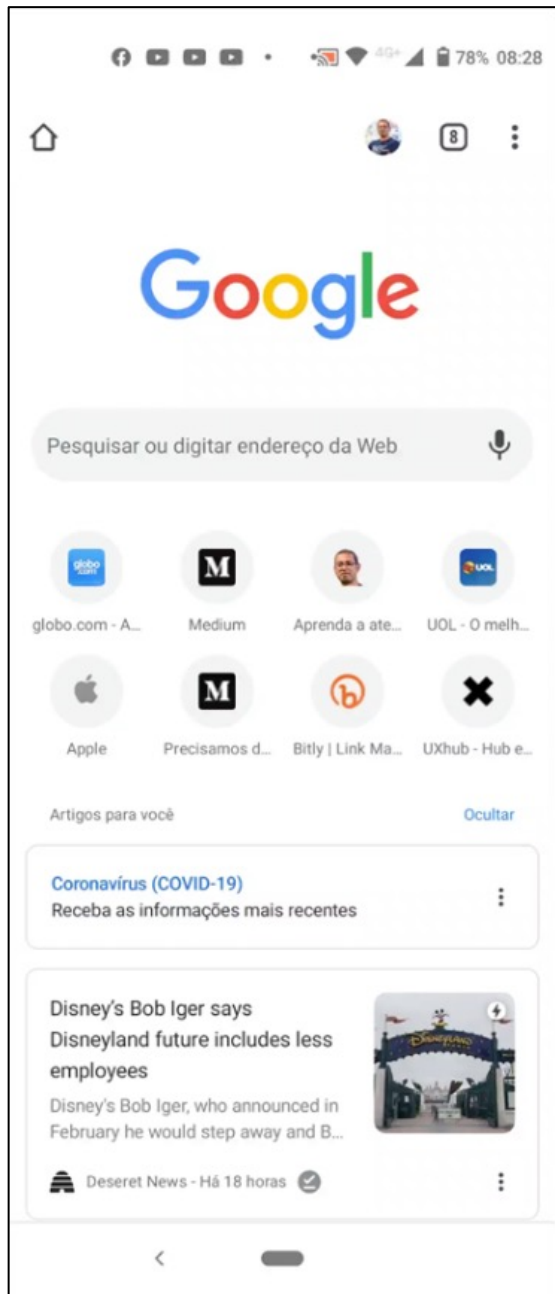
4G+ 78% 08:28

8

Google

Pesquisar ou digitar endereço da Web

globo.com - A...
M
Medium
Aprenda a ate...
UOL
UOL - O melh...

Apple
M
Precisamos d...
Bitly | Link Ma...
UXhub - Hub e...

Artigos para você
Ocultar

Coronavírus (COVID-19)
Receba as informações mais recentes

Disney's Bob Iger says Disneyland future includes less employees

Disney's Bob Iger, who announced in February he would step away and B...

Deseret News - Há 18 horas

<